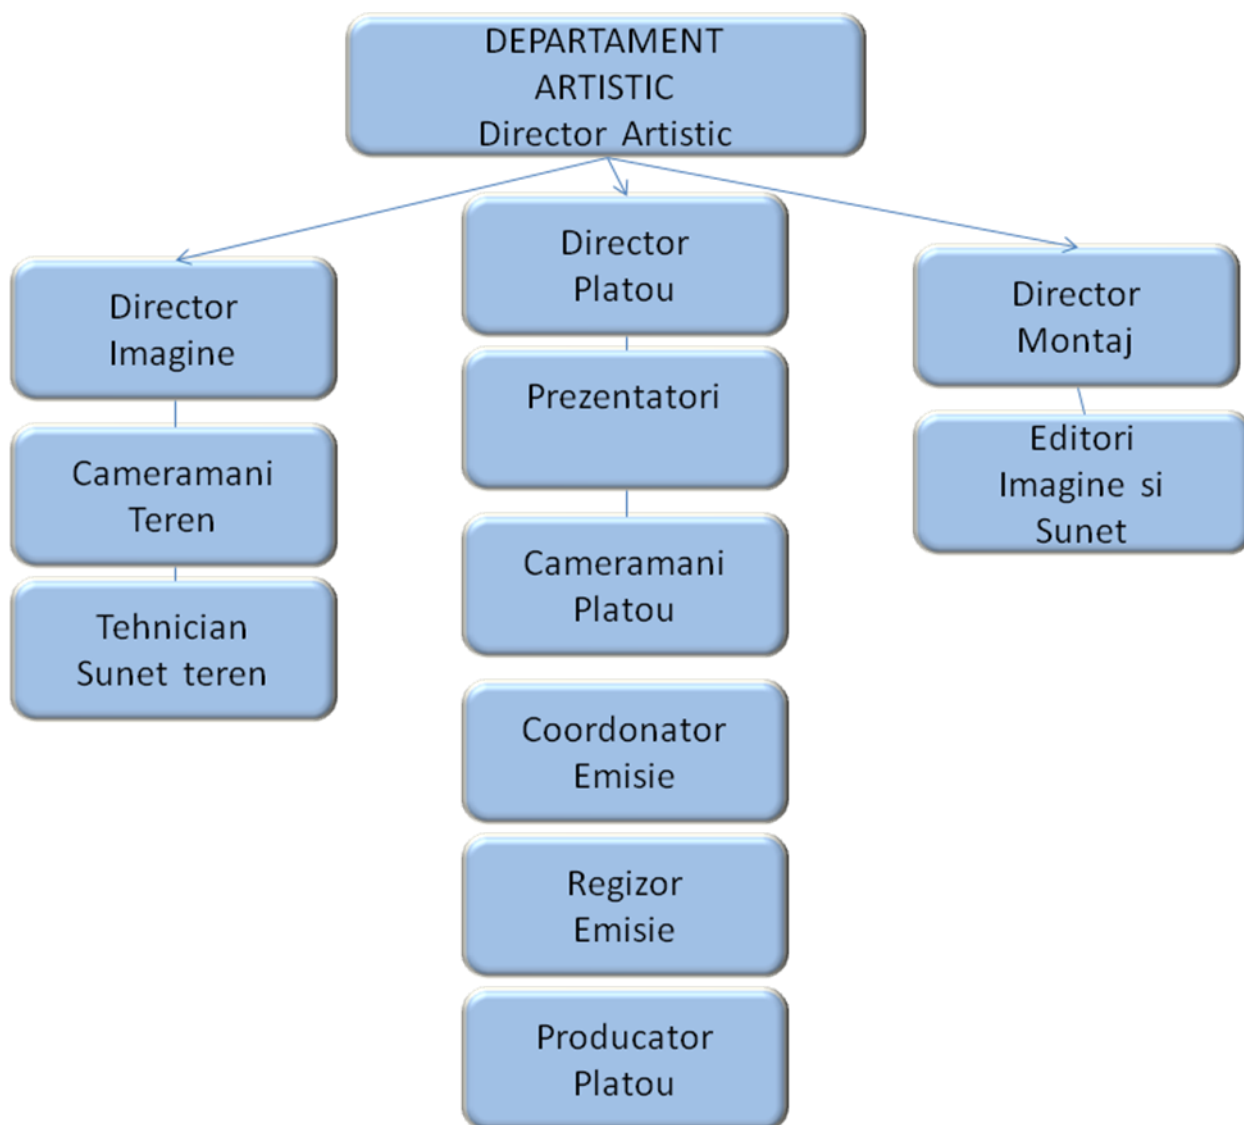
DEPARTAMENT ARTISTIC
Director Artistic

Director Imagine

Cameramani Teren

Tehnician Sunet teren

Director Platou

Prezentatori

Cameramani Platou

Coordonator Emisie

Regizor Emisie

Producator Platou

Director Montaj

Editori Imagine si Sunet